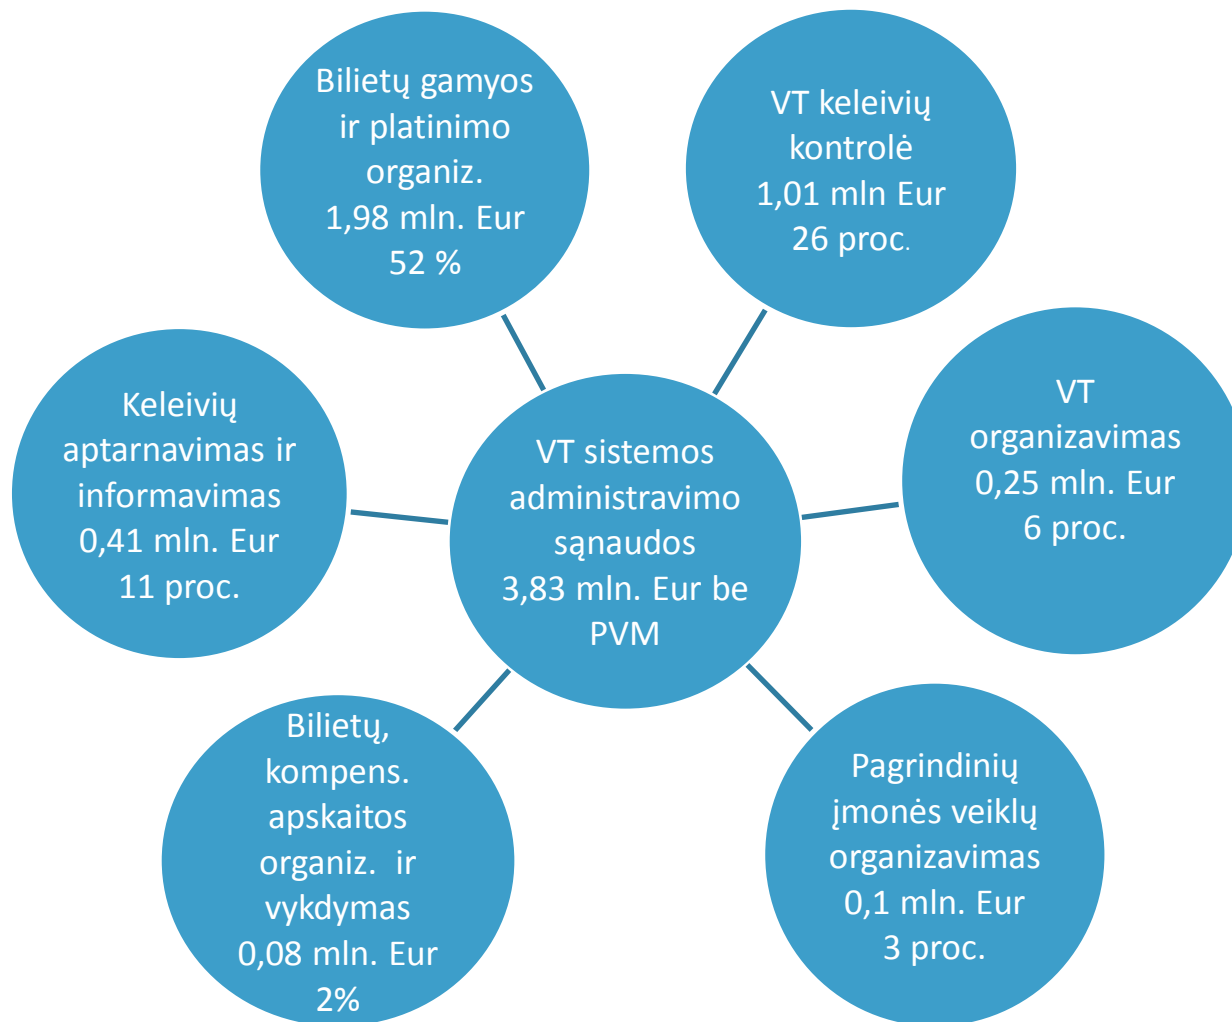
VT sistemos administravimo sąnaudos 3,83 mln. Eur be PVM

Bilietų gamyos ir platinimo organiz. 1,98 mln. Eur 52 %

VT keleivių kontrolė 1,01 mln Eur 26 proc.

VT organizavimas 0,25 mln. Eur 6 proc.

Pagrindinių įmonės veiklų organizavimas 0,1 mln. Eur 3 proc.

Bilietų, kompens. apskaitos organiz. ir vykdymas 0,08 mln. Eur 2%

Keleivių aptarnavimas ir informavimas 0,41 mln. Eur 11 proc.